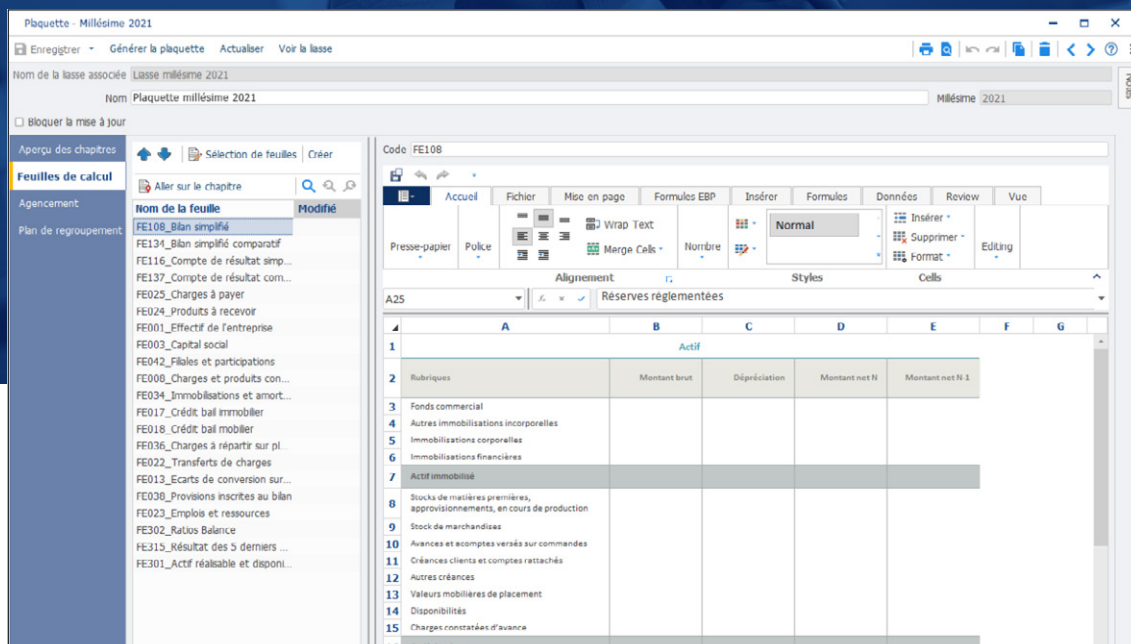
Plaquette - Millésime 2021

Enregistrer · Générer la plaquette · Actualiser · Voir la liasse

Nom de la liasse associée: Liasse millésime 2021

Nom: Plaquette millésime 2021

Millésime: 2021

Bloquer la mise à jour

Aperçu des chapitres
Feuilles de calcul
Agencement
Plan de regroupement

Sélection de feuilles | Créer

Aller sur le chapitre

| Nom de la feuille | Modifié |
|---|---|
| FE108_Bilan simplifié | |
| FE134_Bilan simplifié comparatif | |
| FE116_Compte de résultat simp... | |
| FE137_Compte de résultat com... | |
| FE025_Charges à payer | |
| FE024_Produits à recevoir | |
| FE001_Effectif de l'entreprise | |
| FE003_Capital social | |
| FE042_Filiales et participations | |
| FE008_Charges et produits con... | |
| FE034_Immobilisations et amort... | |
| FE017_Crédit bail immobilier | |
| FE018_Crédit bail mobilier | |
| FE036_Charges à répartir sur pl... | |
| FE022_Transferts de charges | |
| FE013_Ecarts de conversion sur... | |
| FE038_Provisions inscrites au bilan | |
| FE023_Emplois et ressources | |
| FE302_Ratios Balance | |
| FE315_Résultat des 5 derniers ... | |
| FE301_Actif réalisable et disponi... | |

Code FE108

Accueil | Fichier | Mise en page | Formules EBP | Insérer | Formules | Données | Review | Vue

Presse-papier | Police | Wrap Text | Merge Cells | Nombre | Normal | Insérer | Supprimer | Format | Editing

Alignement | Styles | Cells

A25 | Réserves réglementées

| | A | B | C | D | E | F | G |
|---|---|---|---|---|---|---|---|
| 1 | Actif | | | | | | |
| 2 | Rubriques | Montant brut | Dépréciation | Montant net N | Montant net N-1 | | |
| 3 | Fonds commercial | | | | | | |
| 4 | Autres immobilisations incorporelles | | | | | | |
| 5 | Immobilisations corporelles | | | | | | |
| 6 | Immobilisations financières | | | | | | |
| 7 | Actif immobilisé | | | | | | |
| 8 | Stocks de matières premières, approvisionnements, en cours de production | | | | | | |
| 9 | Stock de marchandises | | | | | | |
| 10 | Avances et acomptes versés sur commandes | | | | | | |
| 11 | Créances clients et comptes rattachés | | | | | | |
| 12 | Autres créances | | | | | | |
| 13 | Valeurs mobilières de placement | | | | | | |
| 14 | Disponibilités | | | | | | |
| 15 | Charges constatées d'avance | | | | | | |